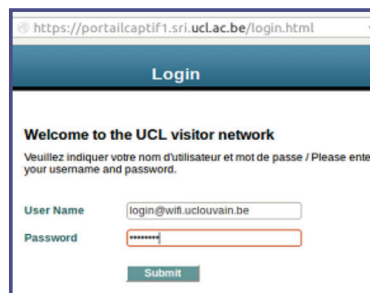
https://portailcaptif1.sri.ucl.ac.be/login.html

Login

Welcome to the UCL visitor network

Veuillez indiquer votre nom d'utilisateur et mot de passe / Please ente your username and password.

User Name login@wifi.uclouvain.be

Password ••••••••

Submit